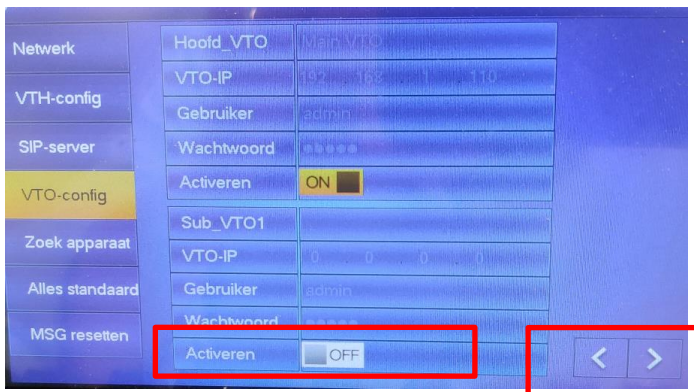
Netwerk
VTH-config
SIP-server
VTO-config
Zoek apparaat
Alles standaard
MSG resetten

Hoofd_VTO | Main VTO
VTO-IP | 192 . 168 . 1 . 110
Gebruiker | admin
Wachtwoord | *****
Activeren | ON

Sub_VTO1 |
VTO-IP | 0 . 0 . 0 . 0
Gebruiker | admin
Wachtwoord | *****
Activeren | OFF

< >